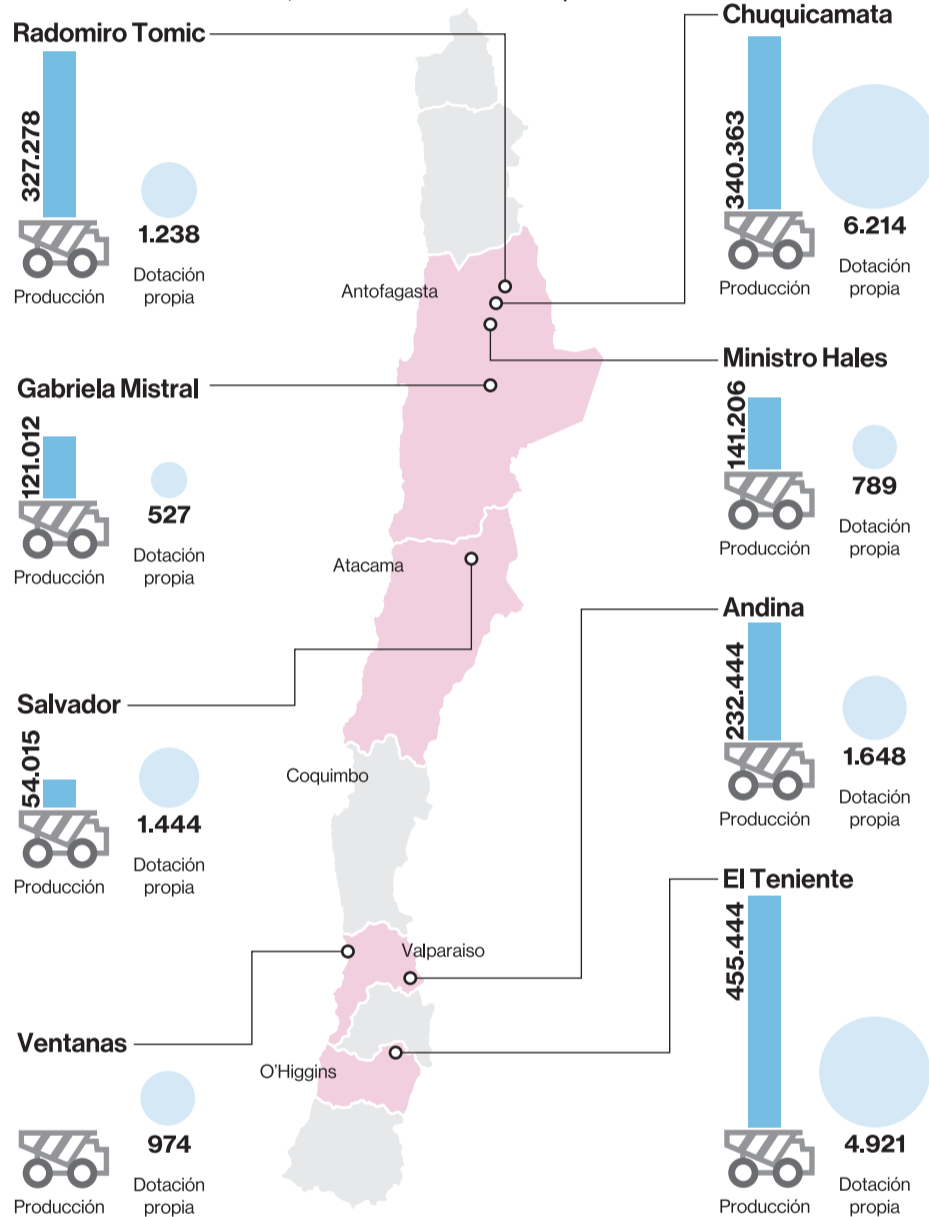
Radomiro Tomic
327.278
1.238
Producción
Dotación propia

Chuquicamata
340.363
6.214
Producción
Dotación propia

Antofagasta

Gabriela Mistral
121.012
527
Producción
Dotación propia

Ministro Hales
141.206
789
Producción
Dotación propia

Atacama

Salvador
54.015
1.444
Producción
Dotación propia

Andina
232.444
1.648
Producción
Dotación propia

Coquimbo

Valparaiso

Ventanas
974
Producción
Dotación propia

El Teniente
455.444
4.921
Producción
Dotación propia

O'Higgins